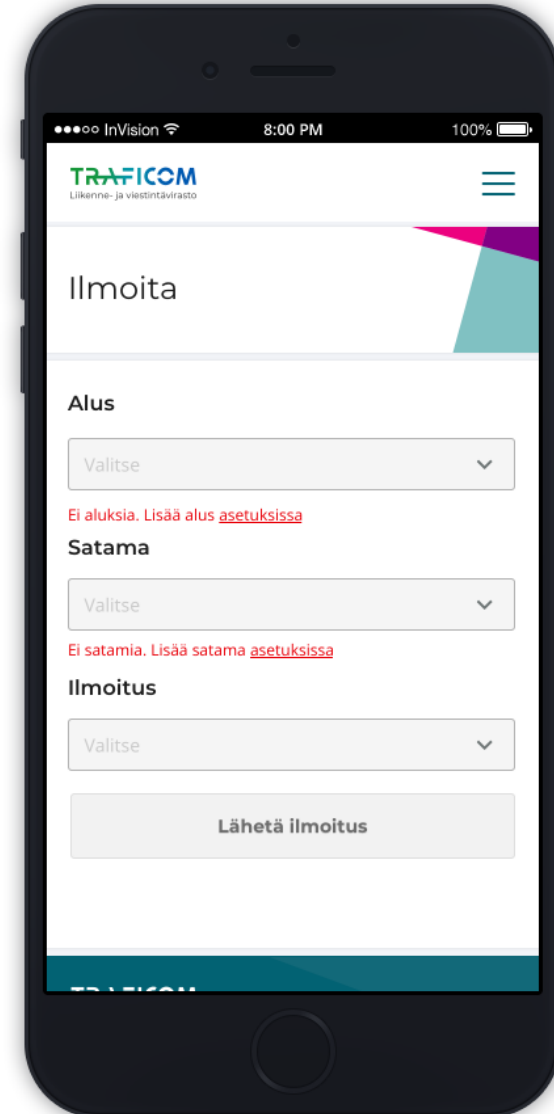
●●●○○ InVision 8:00 PM 100%

TRAFICOM
Liikenne- ja viestintävirasto

Ilmoita

Alus

Valitse

Ei aluksia. Lisää alus asetuksissa

Satama

Valitse

Ei satamia. Lisää satama asetuksissa

Ilmoitus

Valitse

Lähetä ilmoitus

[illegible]